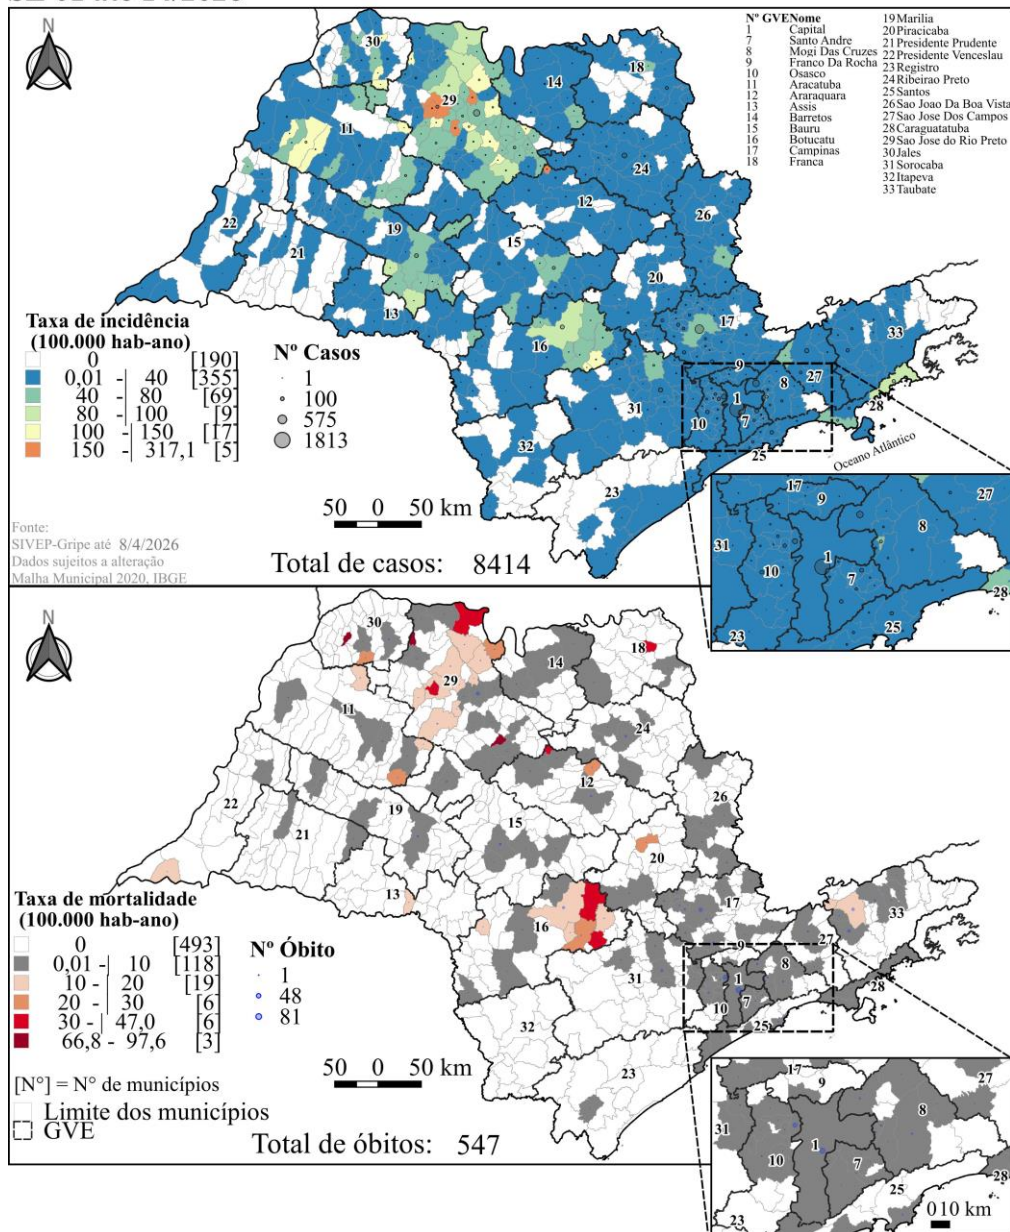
SE 01 até 14/2026

N

Nº GVENome
1 Capital
7 Santo Andre
8 Mogi Das Cruzes
9 Franco Da Rocha
10 Osasco
11 Aracatuba
12 Araraquara
13 Assis
14 Barretos
15 Bauru
16 Botucatu
17 Campinas
18 Franca
19 Marilia
20 Piracicaba
21 Presidente Prudente
22 Presidente Venceslau
23 Registro
24 Ribeirao Preto
25 Santos
26 Sao Joao Da Boa Vista
27 Sao Jose Dos Campos
28 Caraguatatuba
29 Sao Jose do Rio Preto
30 Jales
31 Sorocaba
32 Itapeva
33 Taubate

30 29 14 18 11 24 12 26 22 21 19 15 20 17 33 13 16 9 8 27 1 28 31 10 7 32 25 23

Oceano Atlântico

Taxa de incidência
(100.000 hab-ano)

| | | |
|---|---|---|
| 0 | | [190] |
| 0,01 - | 40 | [355] |
| 40 - | 80 | [69] |
| 80 - | 100 | [9] |
| 100 - | 150 | [17] |
| 150 - | 317,1 | [5] |

Nº Casos
1
100
575
1813

50 0 50 km

Fonte:
SIVEP-Gripe até 8/4/2026
Dados sujeitos a alteração
Malha Municipal 2020, IBGE

Total de casos: 8414

17 9 27 8 31 1 10 7 28 25 23

N

30 18 14 29 11 24 12 26 22 21 19 15 20 13 16 17 33 9 27 8 1 28 31 10 7 25 32 23

Taxa de mortalidade
(100.000 hab-ano)

| | | |
|---|---|---|
| 0 | | [493] |
| 0,01 - | 10 | [118] |
| 10 - | 20 | [19] |
| 20 - | 30 | [6] |
| 30 - | 47,0 | [6] |
| 66,8 - | 97,6 | [3] |

Nº Óbito
1
48
81

50 0 50 km

[N°] = N° de municípios
Limite dos municípios
GVE

Total de óbitos: 547

17 9 27 31 8 1 10 7 28 25 23

0 10 km